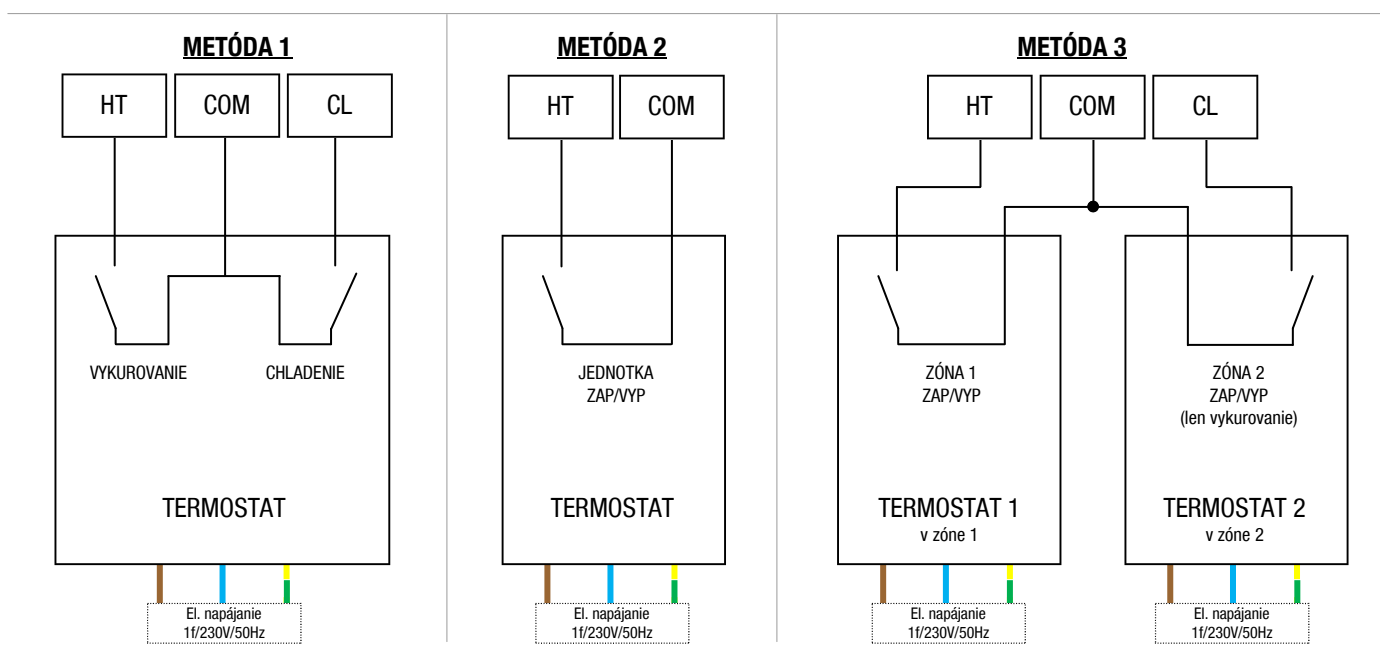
METÓDA 1

HT
COM
CL

VYKUROVANIE
CHLADENIE

TERMOSTAT

El. napájanie 1f/230V/50Hz

METÓDA 2

HT
COM

JEDNOTKA ZAP/VYP

TERMOSTAT

El. napájanie 1f/230V/50Hz

METÓDA 3

HT
COM
CL

ZÓNA 1 ZAP/VYP

TERMOSTAT 1
v zóne 1

El. napájanie 1f/230V/50Hz

ZÓNA 2 ZAP/VYP (len vykurovanie)

TERMOSTAT 2
v zóne 2

El. napájanie 1f/230V/50Hz